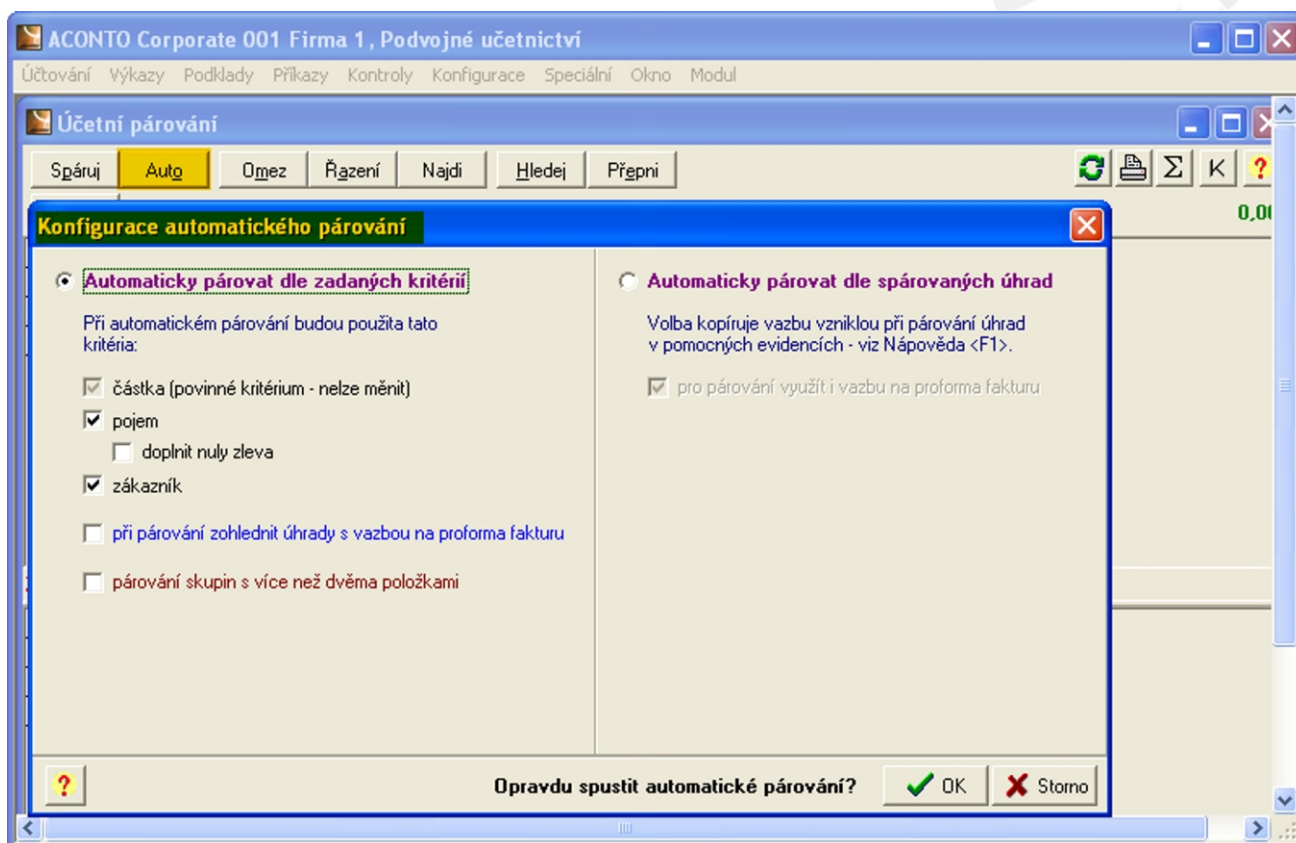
ACONTO Corporate 001 Firma 1, Podvojné učetnictví

Účtování Výkazy Podklady Příkazy Kontroly Konfigurace Speciální Okno Modul

Účetní párování

Spáruj Auto Omez Řazení Najdi Hledej Přepni

Σ K ?

0,0

Konfigurace automatického párování

Automaticky párovat dle zadaných kritérií

Při automatickém párování budou použita tato kritéria:

částka (povinné kritérium - nelze měnit)

pojem

doplnit nuly zleva

zákazník

při párování zohlednit úhrady s vazbou na proforma fakturu

párování skupin s více než dvěma položkami

Automaticky párovat dle spárovaných úhrad

Volba kopíruje vazbu vzniklou při párování úhrad v pomocných evidencích - viz Nápověda <F1>.

pro párování využít i vazbu na proforma fakturu

?

Opravdu spustit automatické párování?

OK

Storno